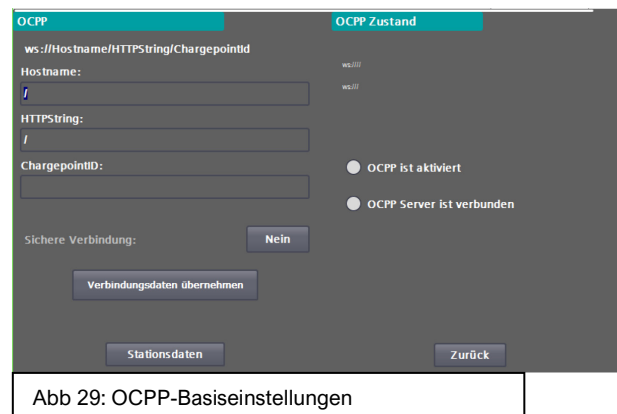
OCPP

ws://Hostname/HTTPString/ChargepointId

Hostname:

/

HTTPString:

/

ChargepointID:

Sichere Verbindung:

Nein

Verbindungsdaten übernehmen

Stationsdaten

OCPP Zustand

ws:////

ws:///

OCPP ist aktiviert

OCPP Server ist verbunden

Zurück

Abb 29: OCPP-Basiseinstellungen